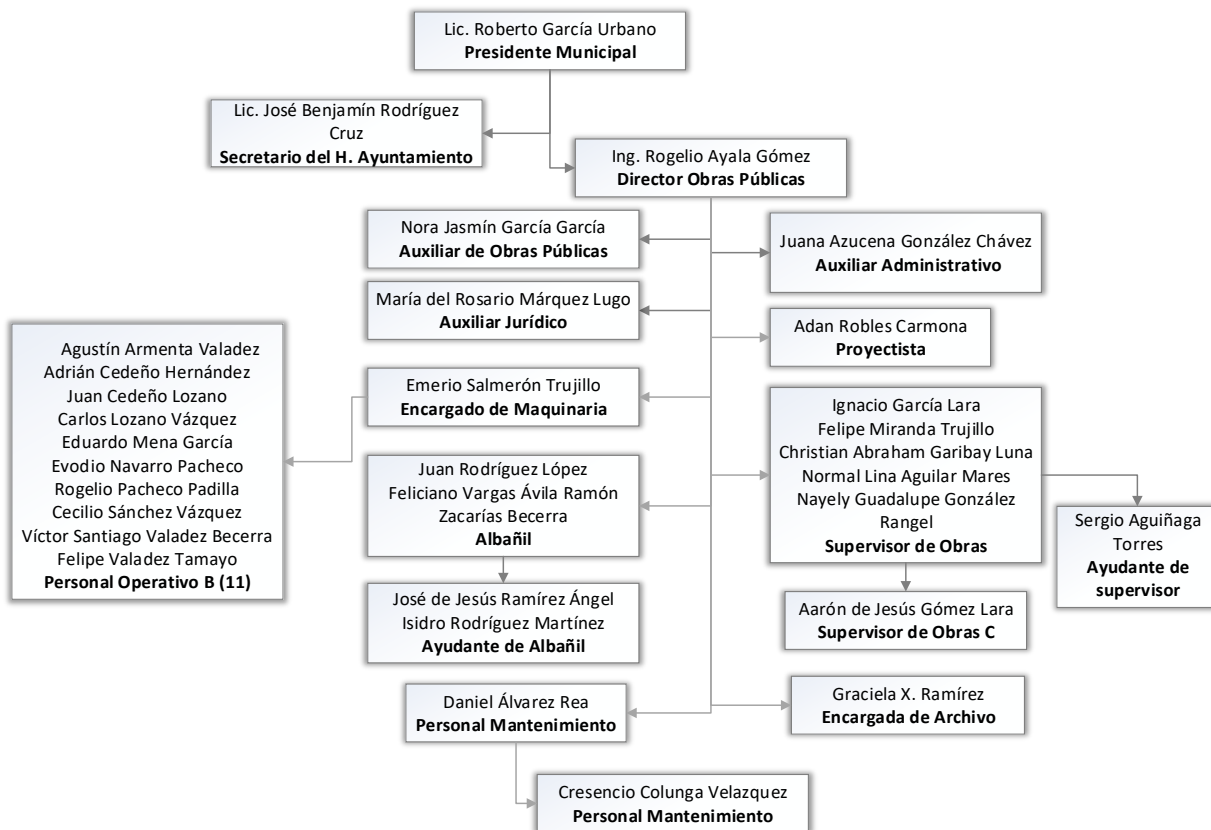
Lic. Roberto García Urbano
**Presidente Municipal**

Lic. José Benjamín Rodríguez Cruz
**Secretario del H. Ayuntamiento**

Ing. Rogelio Ayala Gómez
**Director Obras Públicas**

Nora Jasmín García García
**Auxiliar de Obras Públicas**

Juana Azucena González Chávez
**Auxiliar Administrativo**

María del Rosario Márquez Lugo
**Auxiliar Jurídico**

Adan Robles Carmona
**Proyectista**

Agustín Armenta Valadez
Adrián Cedeño Hernández
Juan Cedeño Lozano
Carlos Lozano Vázquez
Eduardo Mena García
Evodio Navarro Pacheco
Rogelio Pacheco Padilla
Cecilio Sánchez Vázquez
Víctor Santiago Valadez Becerra
Felipe Valadez Tamayo
**Personal Operativo B (11)**

Emerio Salmerón Trujillo
**Encargado de Maquinaria**

Ignacio García Lara
Felipe Miranda Trujillo
Christian Abraham Garibay Luna
Normal Lina Aguilar Mares
Nayely Guadalupe González Rangel
**Supervisor de Obras**

Juan Rodríguez López
Feliciano Vargas Ávila Ramón
Zacarías Becerra
**Albañil**

Sergio Aguiñaga Torres
**Ayudante de supervisor**

José de Jesús Ramírez Ángel
Isidro Rodríguez Martínez
**Ayudante de Albañil**

Aarón de Jesús Gómez Lara
**Supervisor de Obras C**

Daniel Álvarez Rea
**Personal Mantenimiento**

Graciela X. Ramírez
**Encargada de Archivo**

Cresencio Colunga Velazquez
**Personal Mantenimiento**